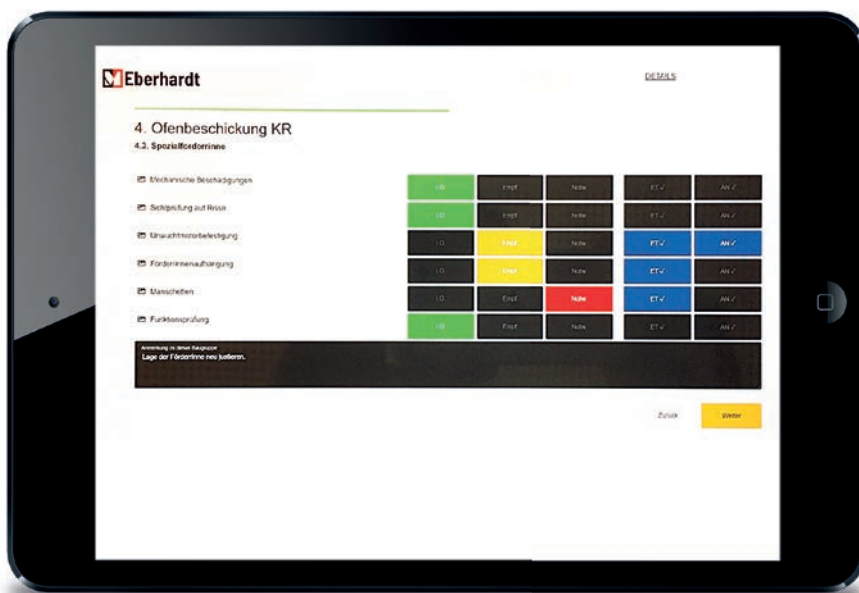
Eberhardt

DETAILS

4. Ofenbeschickung KR

4.3. Spezialförderrinne

| | | | | | |
|---|---|---|---|---|---|
| Mechanische Beschädigungen | I.O. | Empf. | Notw. | ET ✓ | AN ✓ |
| Sichtprüfung auf Risse | I.O. | Empf. | Notw. | ET ✓ | AN ✓ |
| Unwuchtmotorbefestigung | I.O. | Empf. | Notw. | ET ✓ | AN ✓ |
| Förderrinnenaufhängung | I.O. | Empf. | Notw. | ET ✓ | AN ✓ |
| Manschetten | I.O. | Empf. | Notw. | ET ✓ | AN ✓ |
| Funktionsprüfung | I.O. | Empf. | Notw. | ET ✓ | AN ✓ |

Anmerkung zu dieser Baugruppe
Lage der Förderrinne neu justieren.

Zurück

Weiter